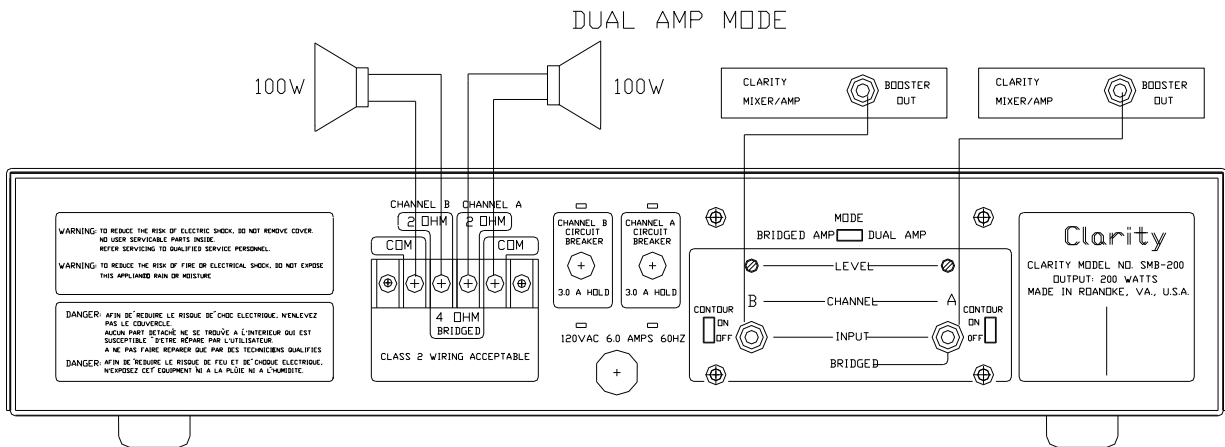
DUAL AMP MODE

100W

100W

CLARITY MIXER/AMP

BOOSTER OUT

CLARITY MIXER/AMP

BOOSTER OUT

WARNING: TO REDUCE THE RISK OF ELECTRIC SHOCK, DO NOT REMOVE COVER. NO USER SERVICABLE PARTS INSIDE. REFER SERVICING TO QUALIFIED SERVICE PERSONNEL.

WARNING: TO REDUCE THE RISK OF FIRE OR ELECTRICAL SHOCK, DO NOT EXPOSE THIS APPLIANCE TO RAIN OR MOISTURE

DANGER: AFIN DE REDUIRE LE RISQUE DE CHOC ELECTRIQUE, N'ENLEVEZ PAS LE COUVERCLE. AUCUN PART DETACHÉ NE SE TROUVE A L'INTERIEUR QUI EST SUSCEPTIBLE D'ETRE RÉPARE PAR L'UTILISATEUR. A NE PAS FAIRE REPARER QUE PAR DES TECHNICIENS QUALIFIES

DANGER: AFIN DE REDUIRE LE RISQUE DE FEU ET DE CHOQUE ELECTRIQUE, N'EXPOSEZ CET EQUIPMENT NI A LA PLUIE NI A L'HUMIDITE.

CHANNEL B CHANNEL A

2 OHM 2 OHM

COM COM

4 OHM BRIDGED

CLASS 2 WIRING ACCEPTABLE

CHANNEL B CIRCUIT BREAKER

3.0 A HOLD

CHANNEL A CIRCUIT BREAKER

3.0 A HOLD

120VAC 6.0 AMPS 60HZ

MODE

BRIDGED AMP DUAL AMP

LEVEL

B CHANNEL A

CONTOUR ON OFF

INPUT

CONTOUR ON OFF

BRIDGED

Clarity

CLARITY MODEL NO. SMB-200
OUTPUT: 200 WATTS
MADE IN ROANOKE, VA., U.S.A.